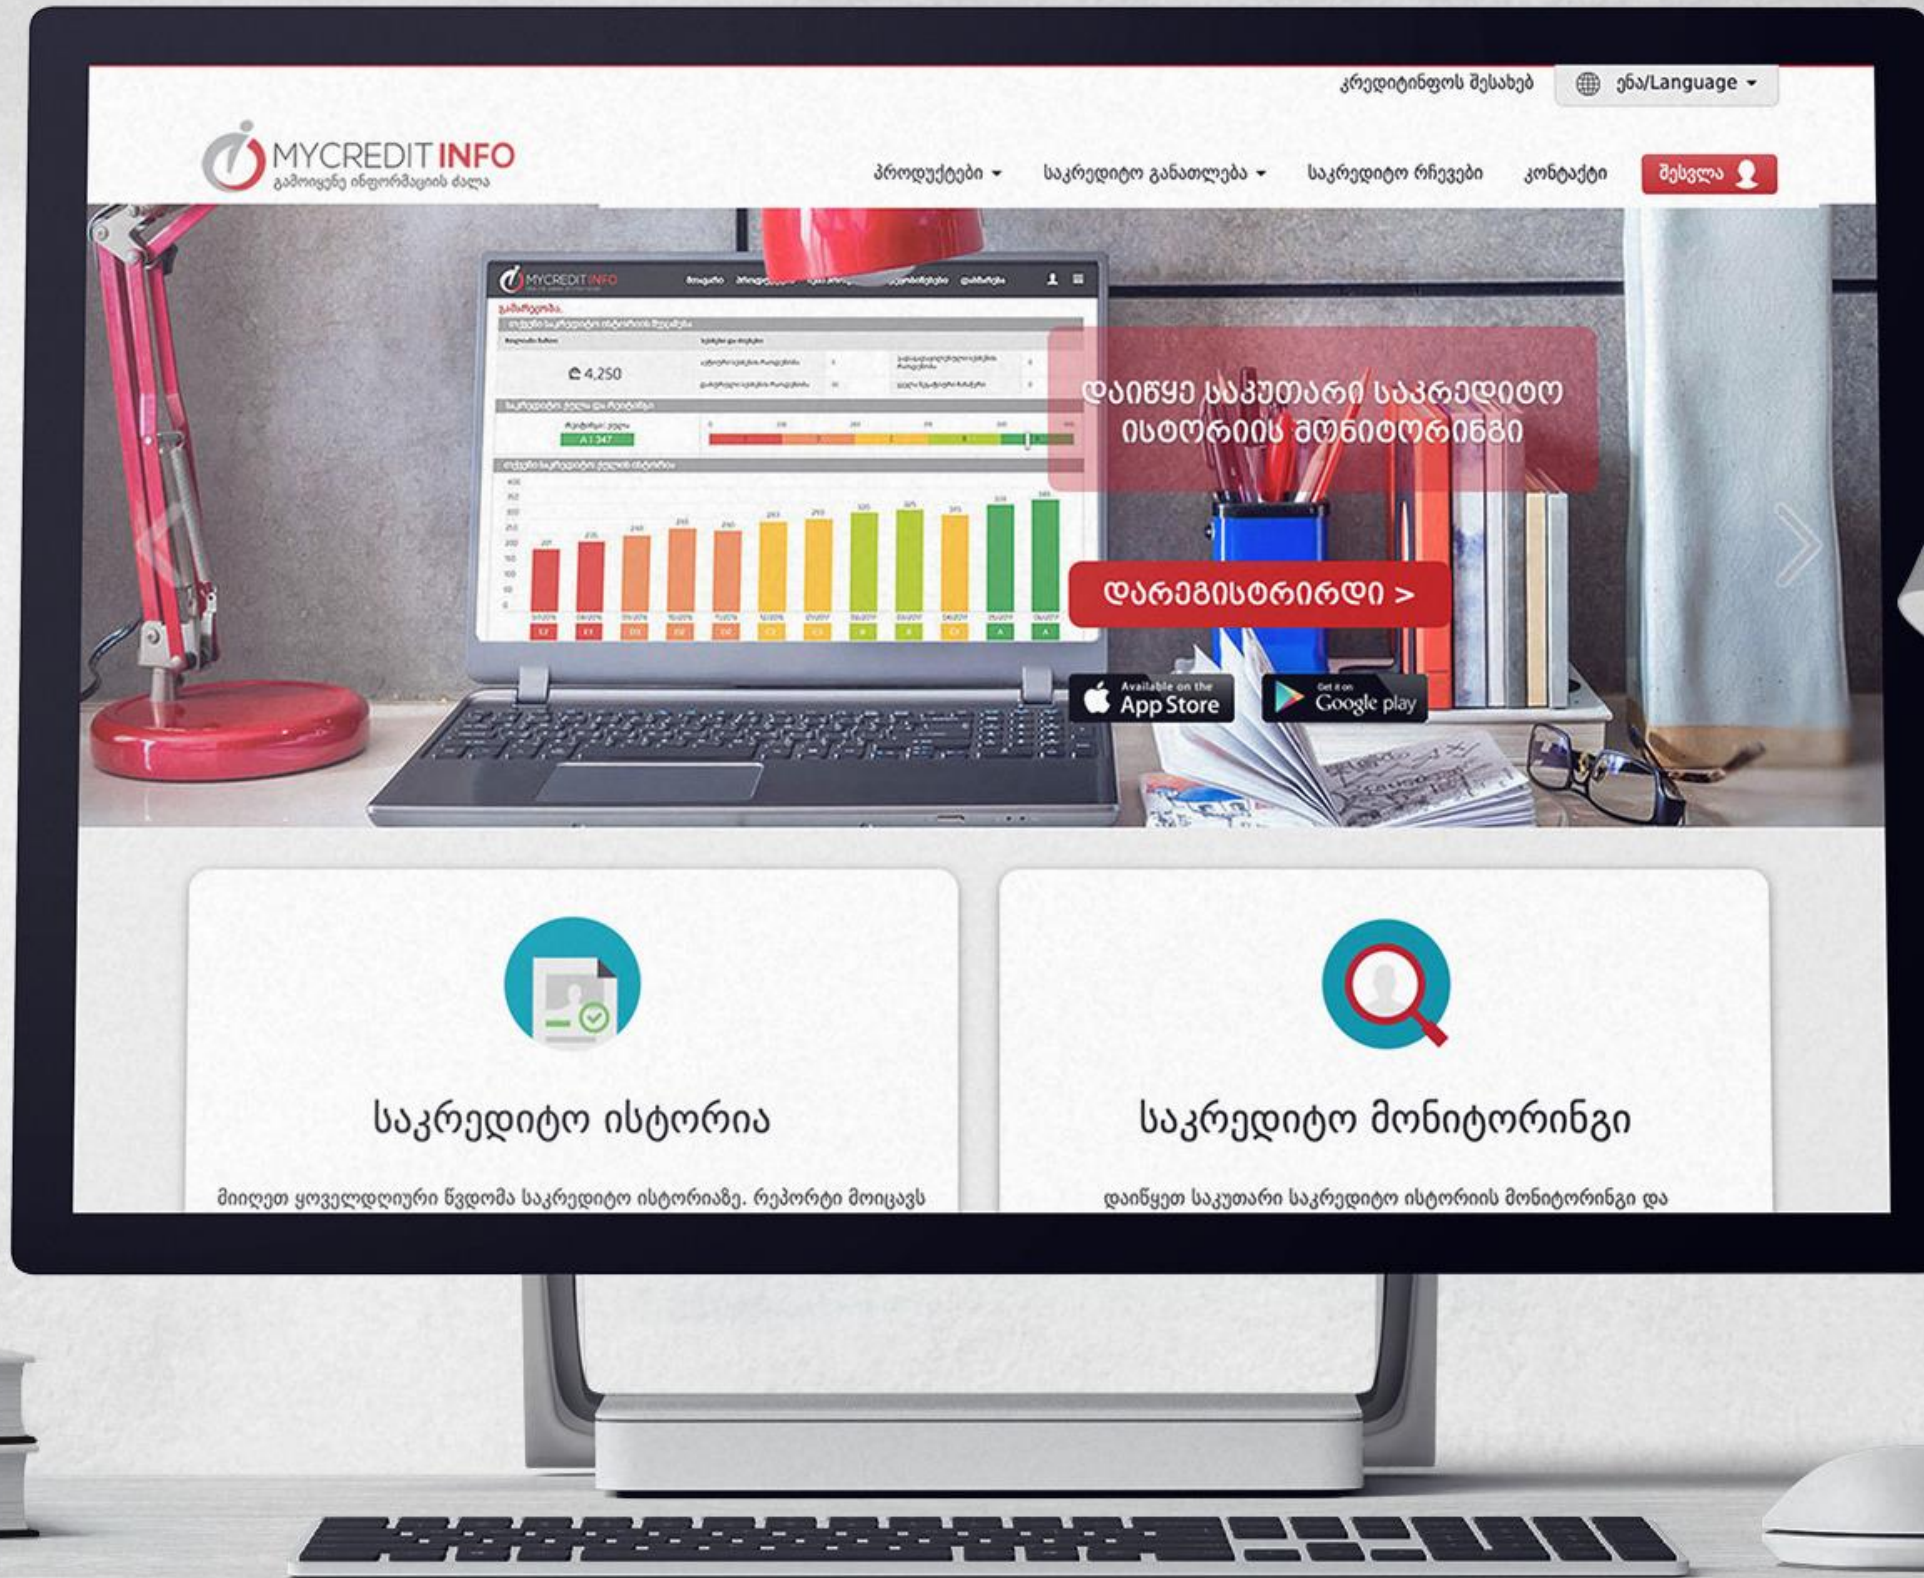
კრედიტინფოს შესახებ
ენა/Language

MYCREDITINFO
გამოიყენე ინფორმაციის ძალა

პროდუქტები
საკრედიტო განათლება
საკრედიტო რჩევები
კონტაქტი
შესვლა

MYCREDITINFO

4,250

დაიწყე საკუთარი საკრედიტო ისტორიის მონიტორინგი

დარეგისტრირდი >

Available on the App Store
Get it on Google play

საკრედიტო ისტორია

მიიღეთ ყოველდღიური წვდომა საკრედიტო ისტორიაზე. რეპორტი მოიცავს

საკრედიტო მონიტორინგი

დაიწყეთ საკუთარი საკრედიტო ისტორიის მონიტორინგი და